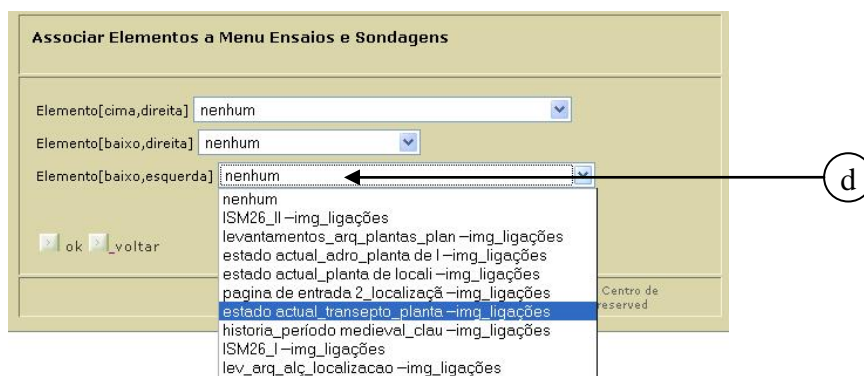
Associar Elementos a Menu Ensaios e Sondagens

Elemento[cima,direita] nenhum

Elemento[baixo,direita] nenhum

Elemento[baixo,esquerda] nenhum

d

nenhum
ISM26_II –img_ligações
levantamentos_arq_plantas_plan –img_ligações
estado actual_adro_planta de l –img_ligações
estado actual_planta de locali –img_ligações
pagina de entrada 2_localizaçã –img_ligações
estado actual_transepto_planta –img_ligações
historia_período medieval_clau –img_ligações
ISM26_I –img_ligações
lev_arq_alç_localizacao –img_ligações

ok voltar

Centro de
reserved